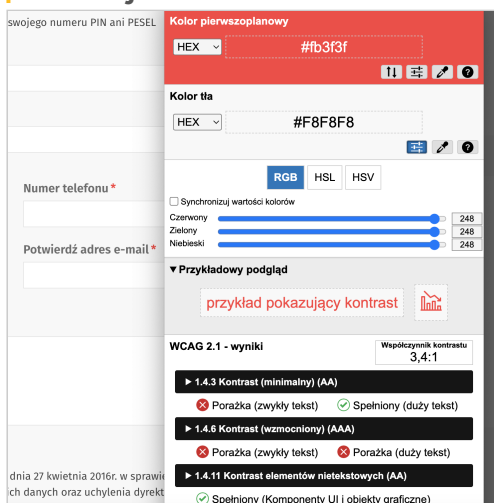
swojego numeru PIN ani PESEL

Numer telefonu *

Potwierdź adres e-mail *

dnia 27 kwietnia 2016r. w sprawie
ch danych oraz uchylenia dyrekt

Kolor pierwszoplanowy
HEX
#fb3f3f

Kolor tła
HEX
#F8F8F8

RGB HSL HSV

Synchronizuj wartości kolorów
Czerwony 248
Zielony 248
Niebieski 248

▾ Przykładowy podgląd
przykład pokazujący kontrast

WCAG 2.1 - wyniki
Współczynnik kontrastu
3,4:1

▸ 1.4.3 Kontrast (minimalny) (AA)
Porażka (zwykły tekst) Spełniony (duży tekst)
▸ 1.4.6 Kontrast (wzmocniony) (AAA)
Porażka (zwykły tekst) Porażka (duży tekst)
▸ 1.4.11 Kontrast elementów nietekstowych (AA)
Spełniony (Komponenty UI i obiekty graficzne)